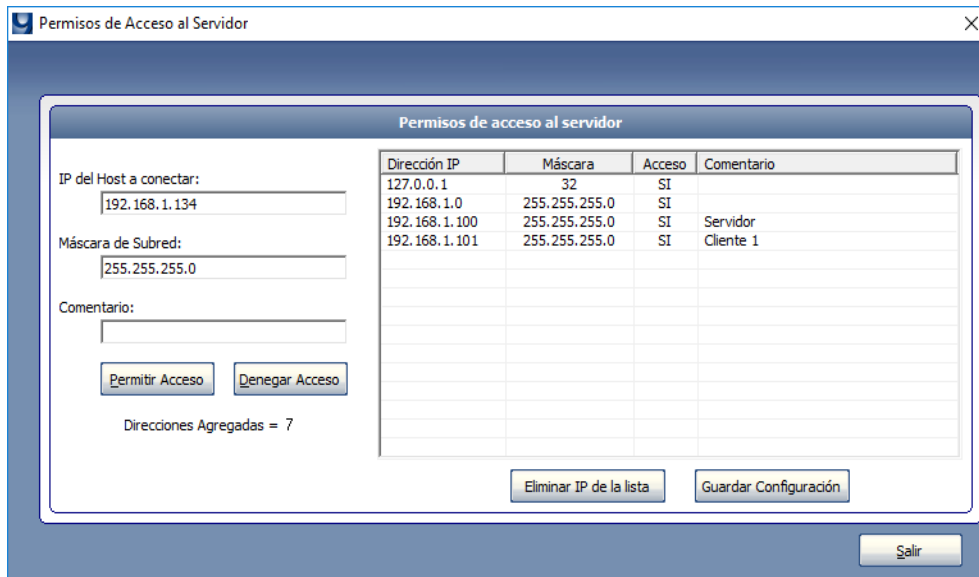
Permisos de Acceso al Servidor

Permisos de acceso al servidor

IP del Host a conectar:
192.168.1.134

Máscara de Subred:
255.255.255.0

Comentario:

Permitir Acceso
Denegar Acceso

Direcciones Agregadas = 7

| Dirección IP | Máscara | Acceso | Comentario |
|---|---|---|---|
| 127.0.0.1 | 32 | SI | |
| 192.168.1.0 | 255.255.255.0 | SI | |
| 192.168.1.100 | 255.255.255.0 | SI | Servidor |
| 192.168.1.101 | 255.255.255.0 | SI | Cliente 1 |

Eliminar IP de la lista
Guardar Configuración

Salir